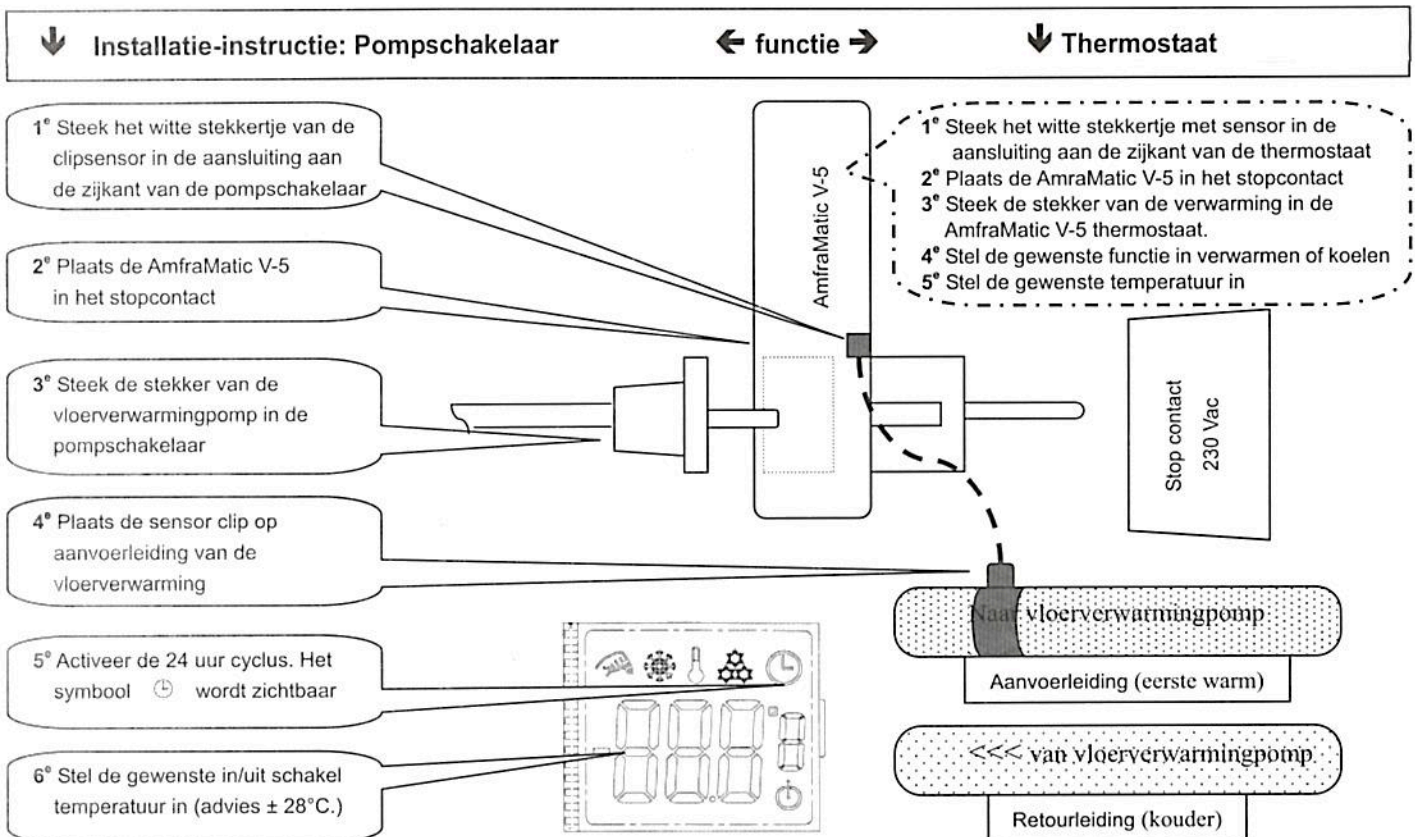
Installatie-instructie: Pompschakelaar ← functie → Thermostaat

1$^e$ Steek het witte stekkertje van de clipsensor in de aansluiting aan de zijkant van de pompschakelaar

2$^e$ Plaats de AmfraMatic V-5 in het stopcontact

3$^e$ Steek de stekker van de vloerverwarmingpomp in de pompschakelaar

4$^e$ Plaats de sensor clip op aanvoerleiding van de vloerverwarming

5$^e$ Activeer de 24 uur cyclus. Het symbool wordt zichtbaar

6$^e$ Stel de gewenste in/uit schakel temperatuur in (advies ± 28°C.)

AmfraMatic V-5

1$^e$ Steek het witte stekkertje met sensor in de aansluiting aan de zijkant van de thermostaat
2$^e$ Plaats de AmfraMatic V-5 in het stopcontact
3$^e$ Steek de stekker van de verwarming in de AmfraMatic V-5 thermostaat.
4$^e$ Stel de gewenste functie in verwarmen of koelen
5$^e$ Stel de gewenste temperatuur in

Stop contact 230 Vac

Naar vloerverwarmingpomp
Aanvoerleiding (eerste warm)

<<< van vloerverwarmingpomp
Retourleiding (kouder)